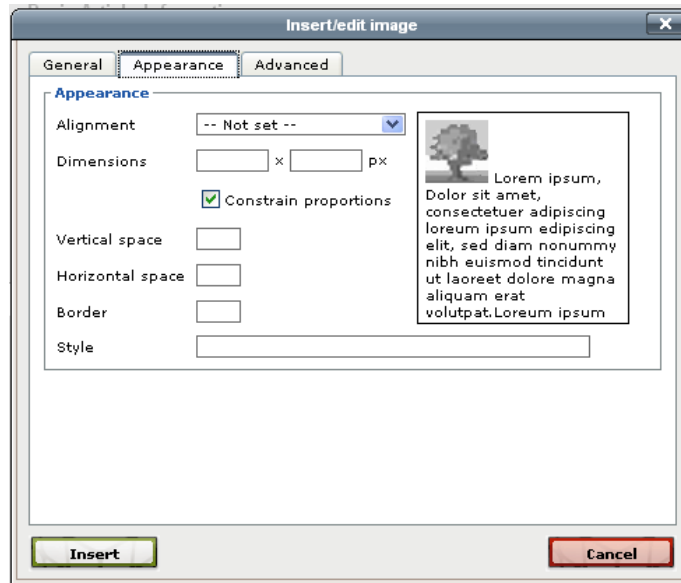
Insert/edit image

General | Appearance | Advanced

Appearance

Alignment -- Not set --

Dimensions x px

Constrain proportions

Vertical space

Horizontal space

Border

Style

Lorem ipsum, Dolor sit amet, consectetuer adipiscing loreum ipsum edipiscing elit, sed diam nonummy nibh euismod tincidunt ut laoreet dolore magna aliquam erat volutpat.Loreum ipsum

Insert

Cancel